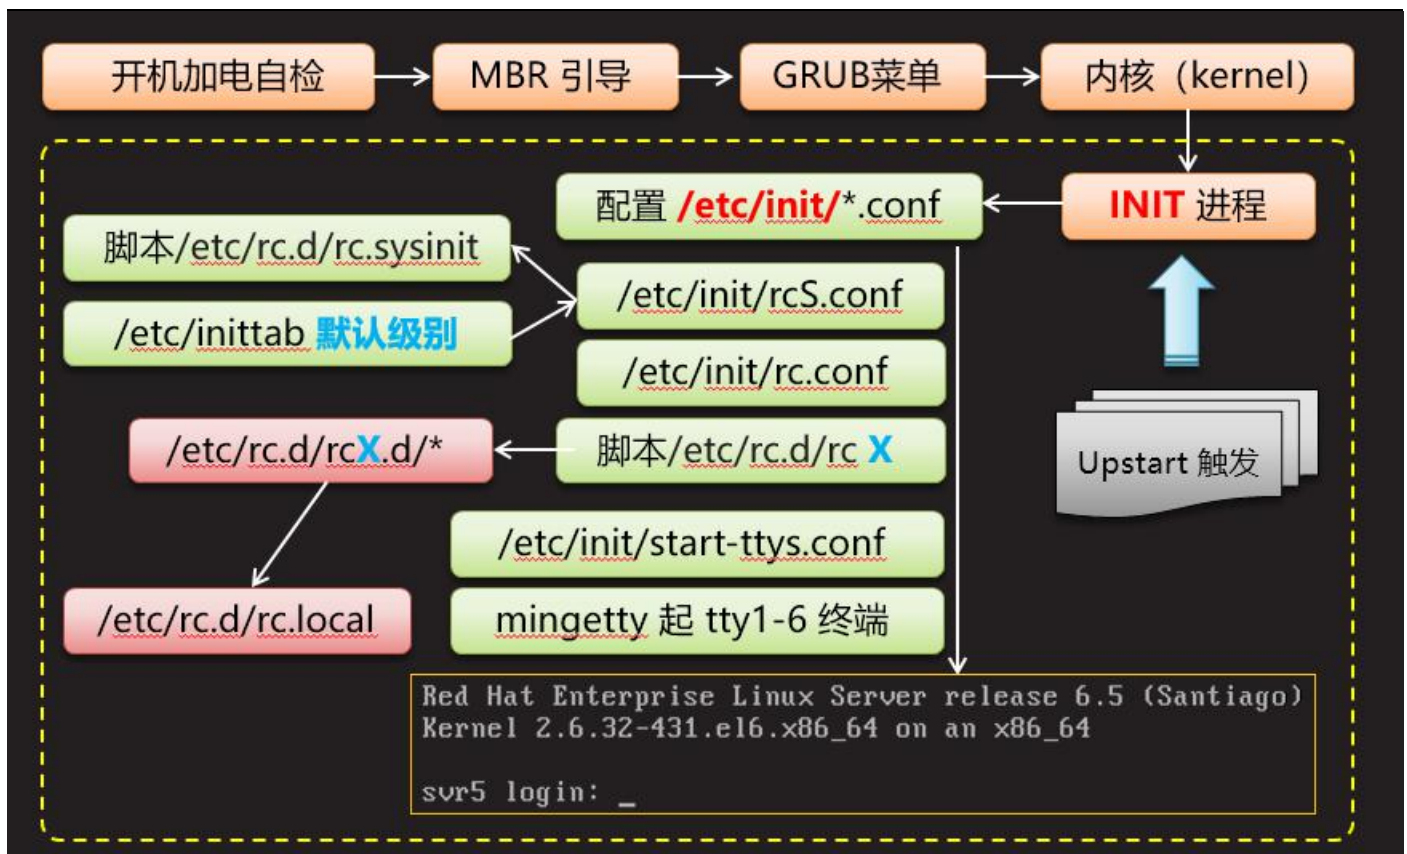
开机加电自检

MBR 引导

GRUB菜单

内核（kernel）

INIT 进程

配置 /etc/init/*.conf

脚本/etc/rc.d/rc.sysinit

/etc/inittab 默认级别

/etc/init/rcS.conf

/etc/init/rc.conf

Upstart 触发

/etc/rc.d/rcX.d/*

脚本/etc/rc.d/rc X

/etc/init/start-ttys.conf

/etc/rc.d/rc.local

mingetty 起 tty1-6 终端

Red Hat Enterprise Linux Server release 6.5 (Santiago)
Kernel 2.6.32-431.el6.x86_64 on an x86_64

svr5 login: _